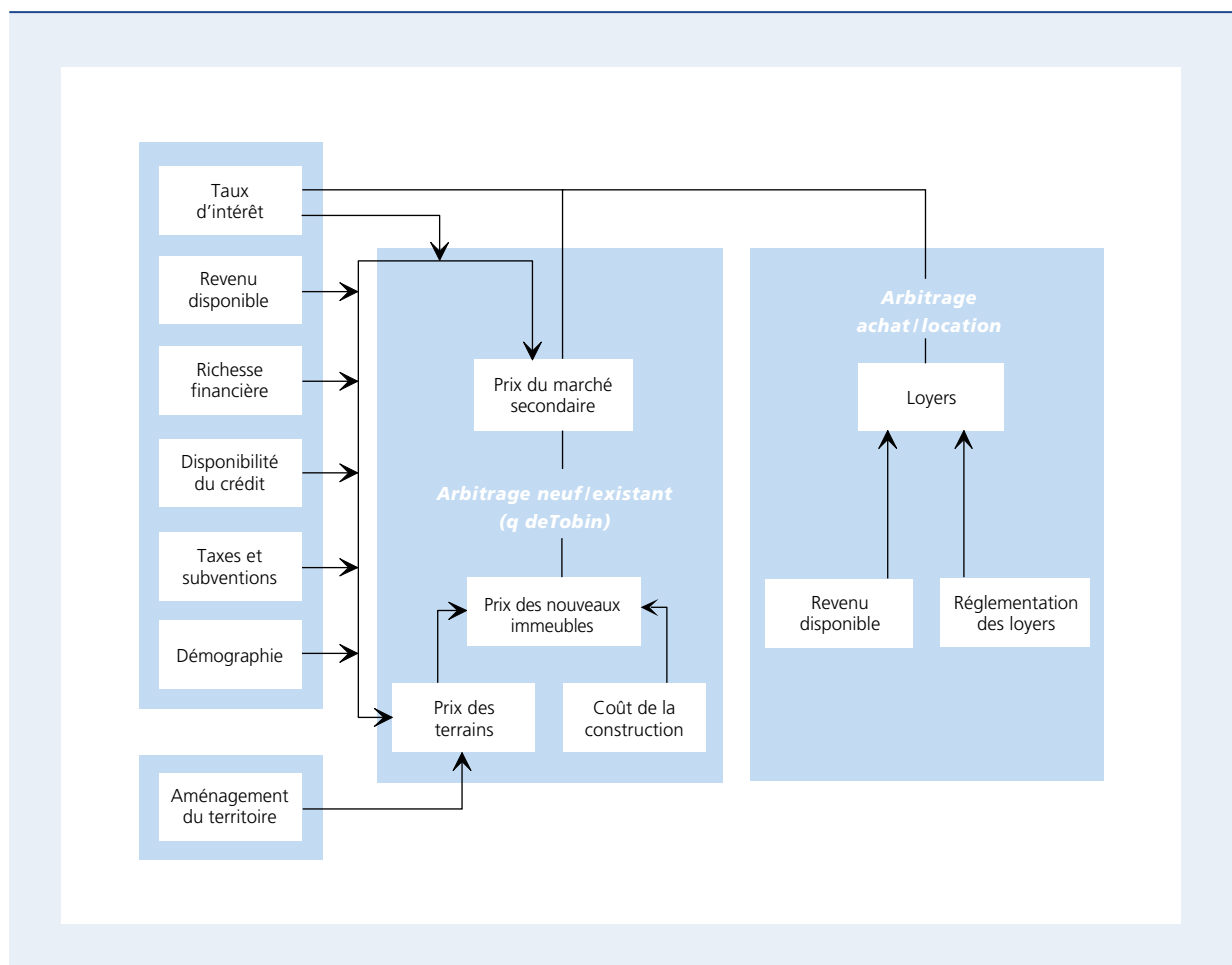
Taux d’intérêt

Revenu disponible

Richesse financière

Disponibilité du crédit

Taxes et subventions

Démographie

Aménagement du territoire

Prix du marché secondaire

Arbitrage neuf / existant (q deTobin)

Prix des nouveaux immeubles

Prix des terrains

Coût de la construction

Arbitrage achat / location

Loyers

Revenu disponible

Réglementation des loyers